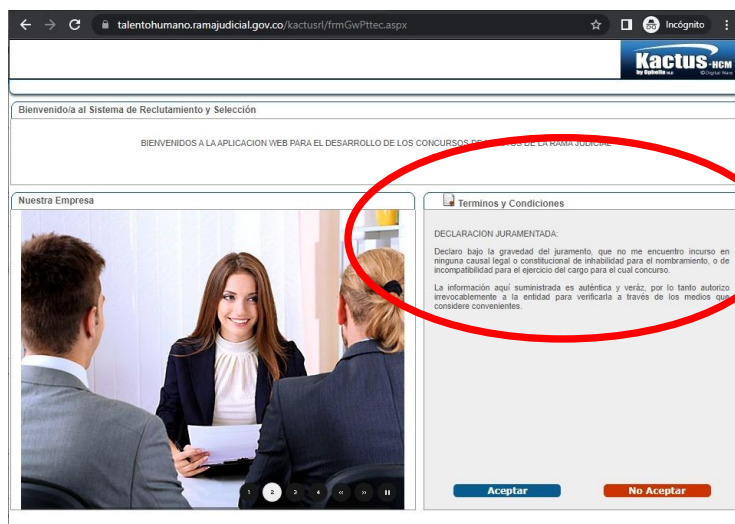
talentohumano.ramajudicial.gov.co/kactusrl/frmGwPttec.aspx

Incógnito

Kactus-HCM
by Digital Ware

Bienvenido/a al Sistema de Reclutamiento y Selección

BIENVENIDOS A LA APLICACION WEB PARA EL DESARROLLO DE LOS CONCURSOS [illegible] DE LA RAMA JUDICIAL

Nuestra Empresa

1 2 3 4 « » II

Terminos y Condiciones

DECLARACION JURAMENTADA:

Declaro bajo la gravedad del juramento, que no me encuentro incurso en ninguna causal legal o constitucional de inhabilidad para el nombramiento, o de incompatibilidad para el ejercicio del cargo para el cual concurso.

La información aquí suministrada es auténtica y veráz, por lo tanto autorizo irrevocablemente a la entidad para verificarla a través de los medios que considere convenientes.

Aceptar

No Aceptar